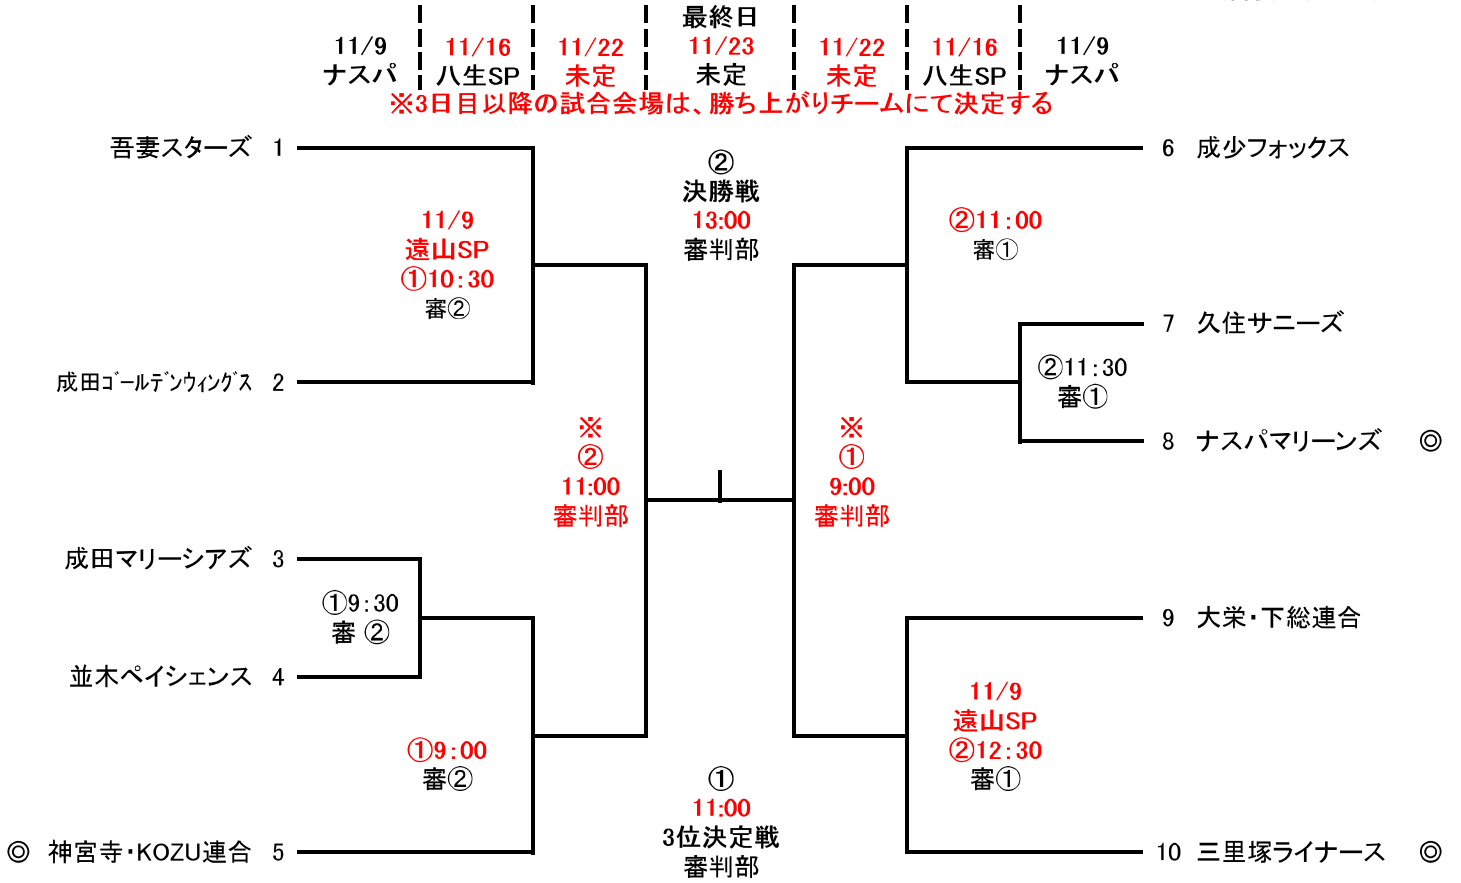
| 11/9 ナスパ | 11/16 八生SP | 11/22 未定 | 最終日 11/23 未定 | 11/22 未定 | 11/16 八生SP | 11/9 ナスパ |
|---|---|---|---|---|---|---|

※3日目以降の試合会場は、勝ち上がりチームにて決定する

吾妻スターズ 1

成田ゴールデンウィングス 2

成田マリーシアアズ 3

並木ペイシェンス 4

◎ 神宮寺・KOZU連合 5

11/9
遠山SP
①10:30
審②

①9:30
審 ②

①9:00
審②

※
②
11:00
審判部

②
決勝戦
13:00
審判部

①
11:00
3位決定戦
審判部

※
①
9:00
審判部

6 成少フォックス

②11:00
審①

7 久住サニーズ

②11:30
審①

8 ナスパマリーンズ ◎

9 大栄・下総連合

11/9
遠山SP
②12:30
審①

10 三里塚ライナース ◎